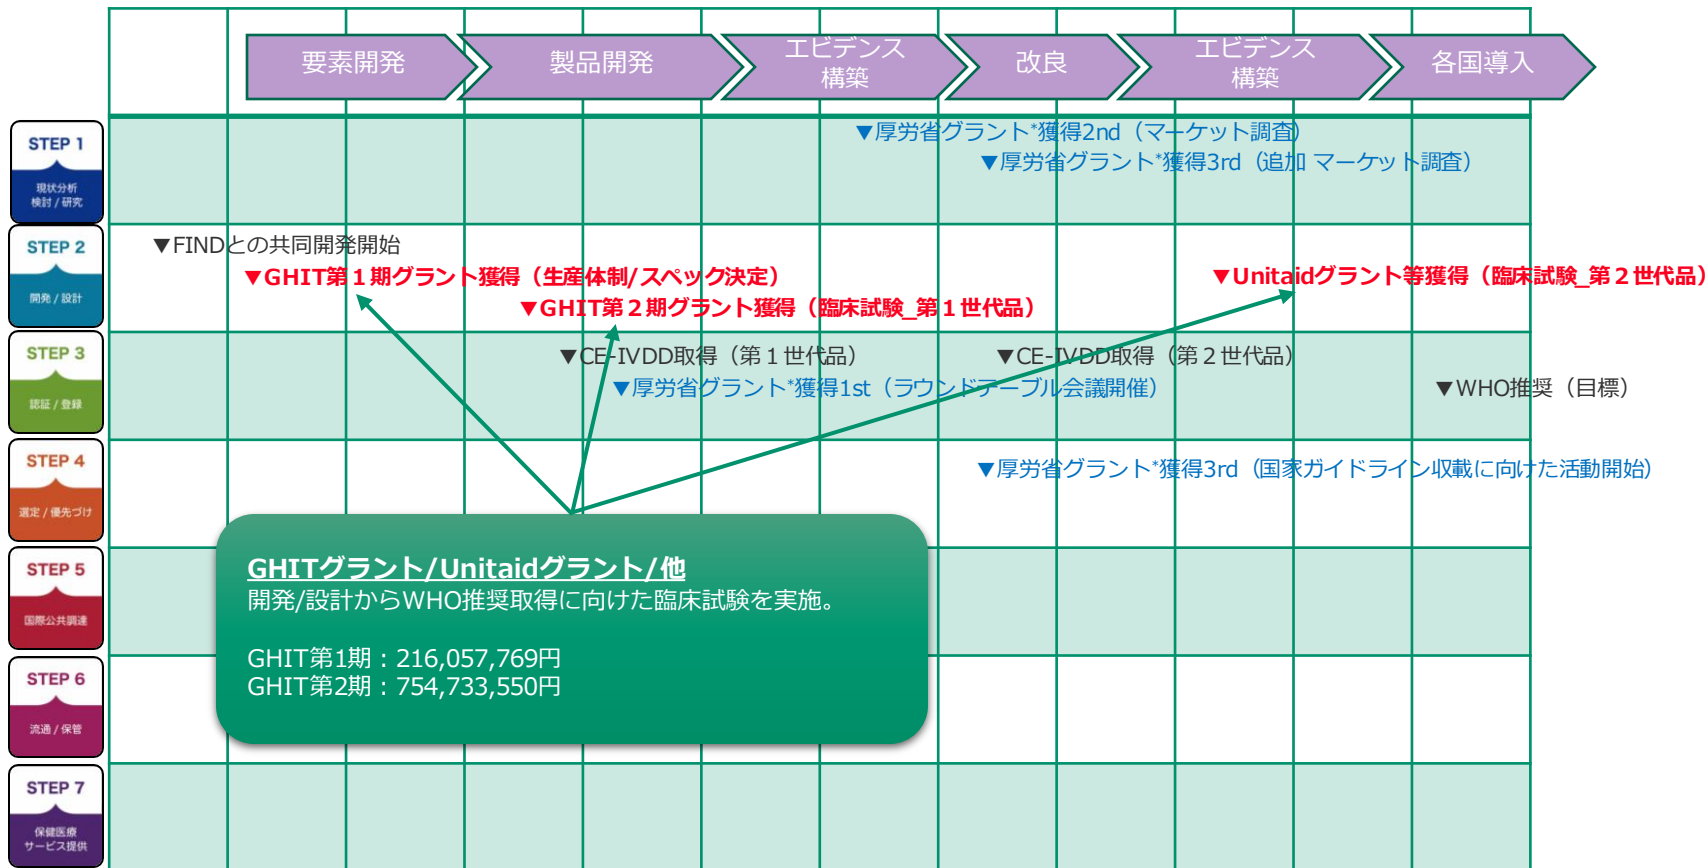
要素開発

製品開発

エビデンス構築

改良

エビデンス構築

各国導入

STEP 1
現状分析
検討 / 研究

STEP 2
開発 / 設計

STEP 3
認証 / 登録

STEP 4
選定 / 優先づけ

STEP 5
国際公共調達

STEP 6
流通 / 保管

STEP 7
保健医療
サービス提供

▼厚労省グラント*獲得2nd（マーケット調査）
▼厚労省グラント*獲得3rd（追加 マーケット調査）

▼FINDとの共同開発開始
▼GHIT第１期グラント獲得（生産体制/スペック決定）
▼GHIT第２期グラント獲得（臨床試験_第１世代品）
▼Unitaidグラント等獲得（臨床試験_第２世代品）

▼CE-IVDD取得（第１世代品）
▼CE-IVDD取得（第２世代品）
▼厚労省グラント*獲得1st（ラウンドテーブル会議開催）
▼WHO推奨（目標）

▼厚労省グラント*獲得3rd（国家ガイドライン収載に向けた活動開始）

GHITグラント/Unitaidグラント/他
開発/設計からWHO推奨取得に向けた臨床試験を実施。

GHIT第1期：216,057,769円
GHIT第2期：754,733,550円